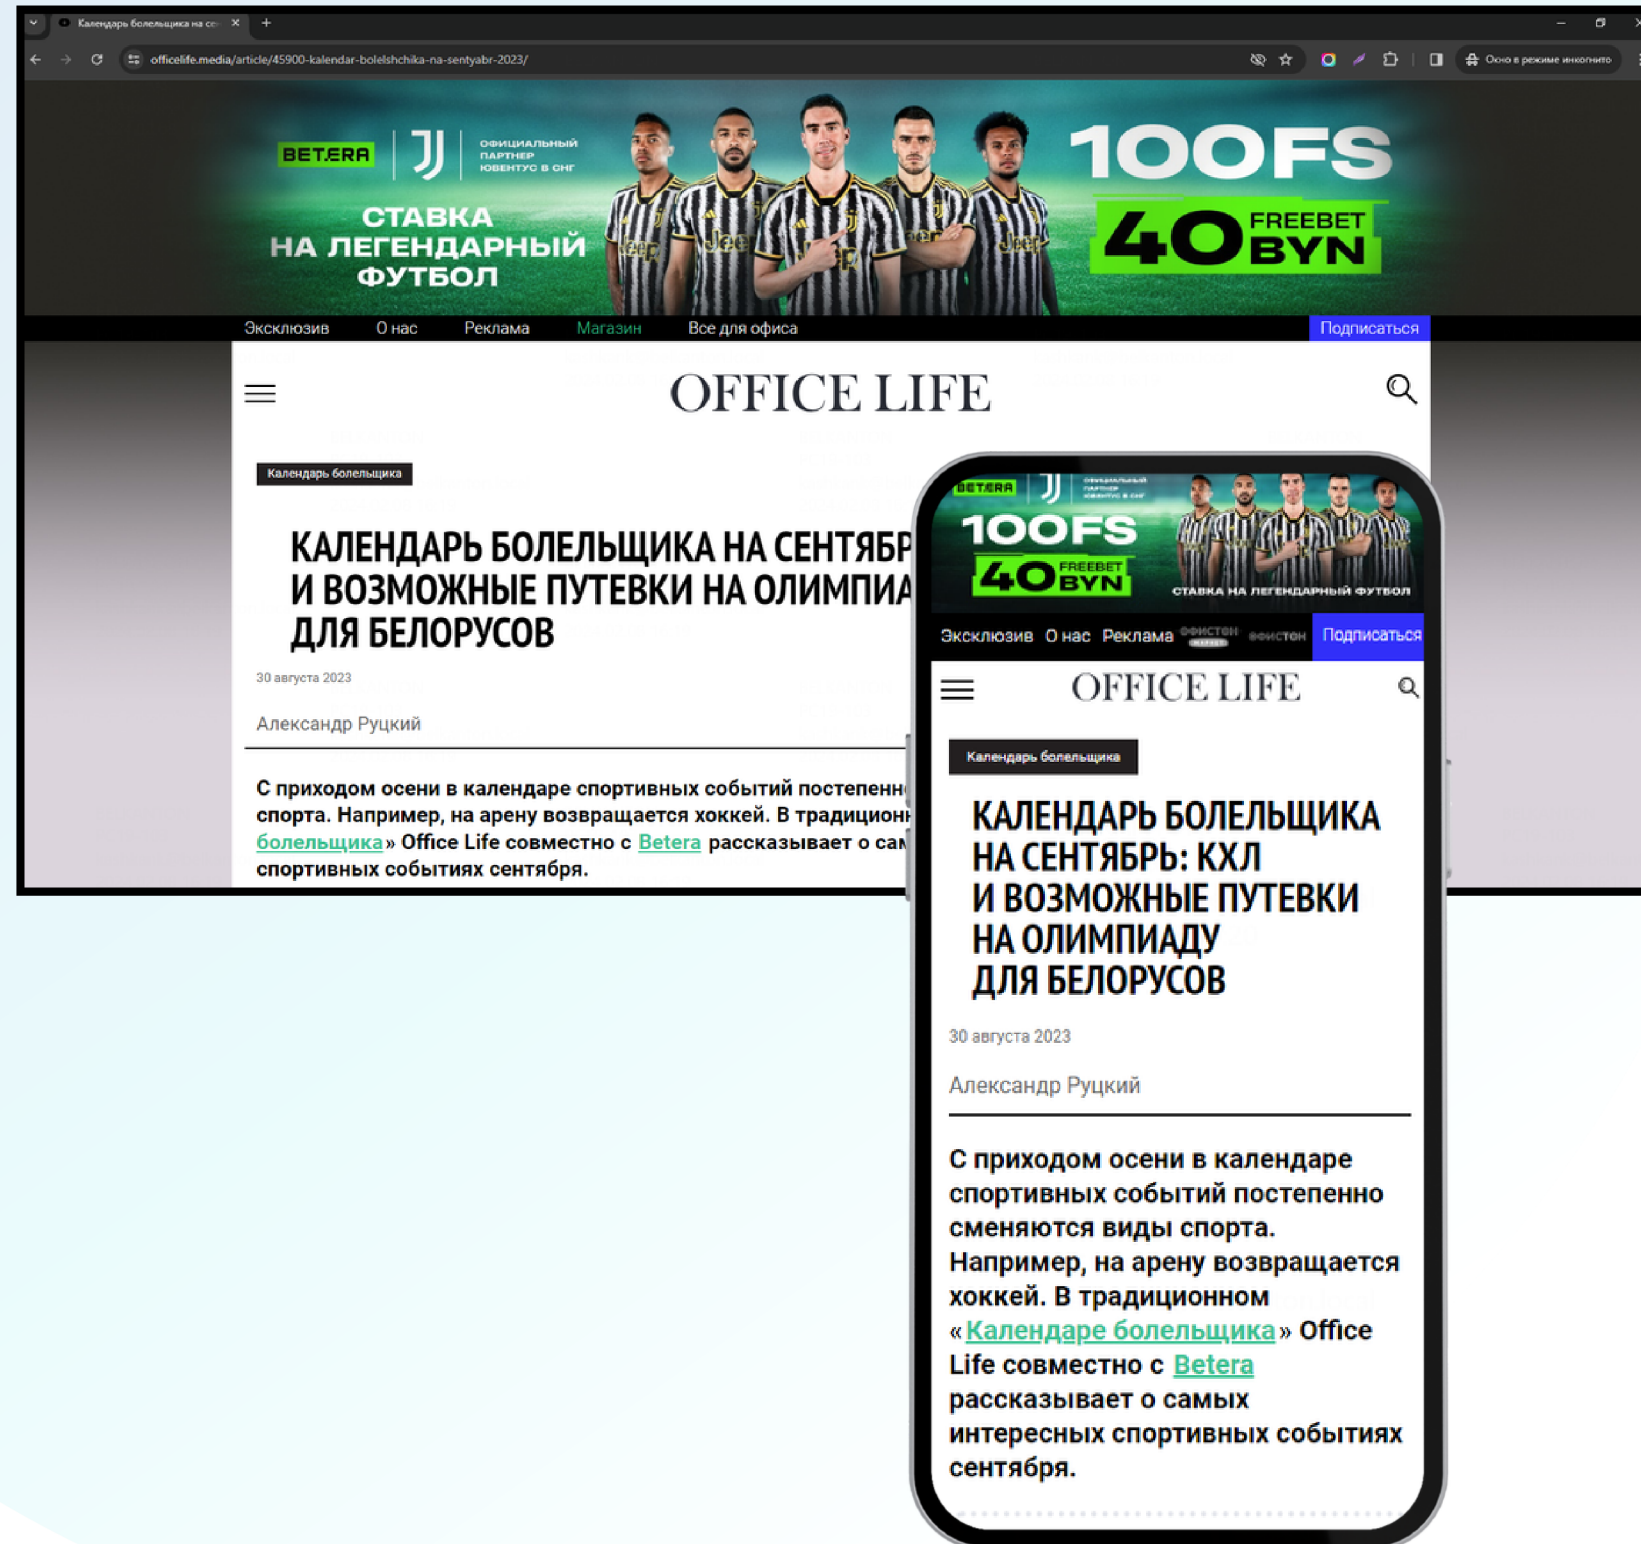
Календарь болельщика на се ×

officelife.media/article/45900-kalendar-bolelshchika-na-sentyabr-2023/

Окно в режиме инкогнито

BETERA
ОФИЦИАЛЬНЫЙ ПАРТНЕР ЮВЕНТУС В СНГ
СТАВКА НА ЛЕГЕНДАРНЫЙ ФУТБОЛ
100FS
40 FREEBET BYN

Эксклюзив О нас Реклама Магазин Все для офиса Подписаться

OFFICE LIFE

Календарь болельщика

КАЛЕНДАРЬ БОЛЕЛЬЩИКА НА СЕНТЯБР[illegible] И ВОЗМОЖНЫЕ ПУТЕВКИ НА ОЛИМПИА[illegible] ДЛЯ БЕЛОРУСОВ

30 августа 2023

Александр Руцкий

С приходом осени в календаре спортивных событий постепенн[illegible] спорта. Например, на арену возвращается хоккей. В традицион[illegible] болельщика» Office Life совместно с Betera рассказывает о са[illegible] спортивных событиях сентября.

BETERA
ОФИЦИАЛЬНЫЙ ПАРТНЕР ЮВЕНТУС В СНГ
100FS
40 FREEBET BYN
СТАВКА НА ЛЕГЕНДАРНЫЙ ФУТБОЛ

Эксклюзив О нас Реклама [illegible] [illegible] Подписаться

OFFICE LIFE

Календарь болельщика

КАЛЕНДАРЬ БОЛЕЛЬЩИКА НА СЕНТЯБРЬ: КХЛ И ВОЗМОЖНЫЕ ПУТЕВКИ НА ОЛИМПИАДУ ДЛЯ БЕЛОРУСОВ

30 августа 2023

Александр Руцкий

С приходом осени в календаре спортивных событий постепенно сменяются виды спорта. Например, на арену возвращается хоккей. В традиционном «Календаре болельщика» Office Life совместно с Betera рассказывает о самых интересных спортивных событиях сентября.